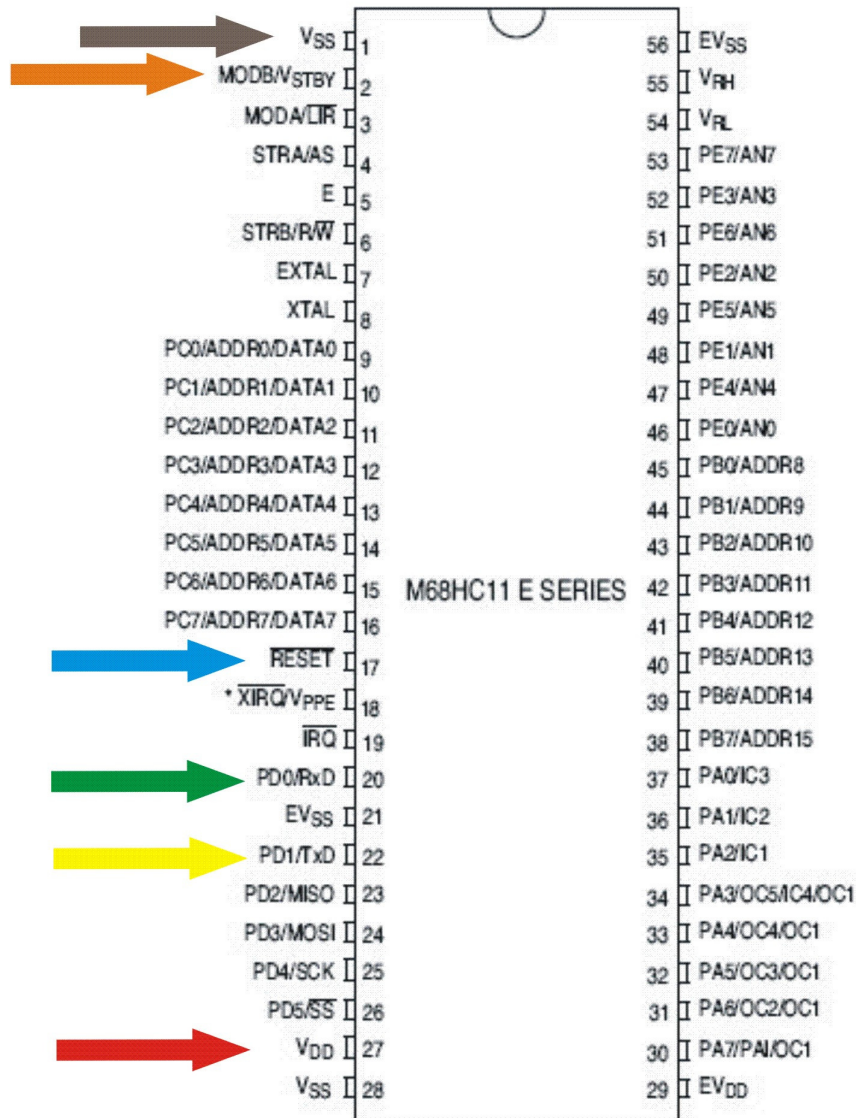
$V_{SS}$ 1
MODB/$V_{STBY}$ 2
MODA/$\overline{LIR}$ 3
STRA/AS 4
E 5
STRB/R/$\overline{W}$ 6
EXTAL 7
XTAL 8
PC0/ADDR0/DATA0 9
PC1/ADDR1/DATA1 10
PC2/ADDR2/DATA2 11
PC3/ADDR3/DATA3 12
PC4/ADDR4/DATA4 13
PC5/ADDR5/DATA5 14
PC6/ADDR6/DATA6 15
PC7/ADDR7/DATA7 16
$\overline{RESET}$ 17
* $\overline{XIRQ}$/$V_{PPE}$ 18
$\overline{IRQ}$ 19
PD0/RxD 20
$EV_{SS}$ 21
PD1/TxD 22
PD2/MISO 23
PD3/MOSI 24
PD4/SCK 25
PD5/$\overline{SS}$ 26
$V_{DD}$ 27
$V_{SS}$ 28

M68HC11 E SERIES

56 $EV_{SS}$
55 $V_{RH}$
54 $V_{RL}$
53 PE7/AN7
52 PE3/AN3
51 PE6/AN6
50 PE2/AN2
49 PE5/AN5
48 PE1/AN1
47 PE4/AN4
46 PE0/AN0
45 PB0/ADDR8
44 PB1/ADDR9
43 PB2/ADDR10
42 PB3/ADDR11
41 PB4/ADDR12
40 PB5/ADDR13
39 PB6/ADDR14
38 PB7/ADDR15
37 PA0/IC3
36 PA1/IC2
35 PA2/IC1
34 PA3/OC5/IC4/OC1
33 PA4/OC4/OC1
32 PA5/OC3/OC1
31 PA6/OC2/OC1
30 PA7/PAI/OC1
29 $EV_{DD}$